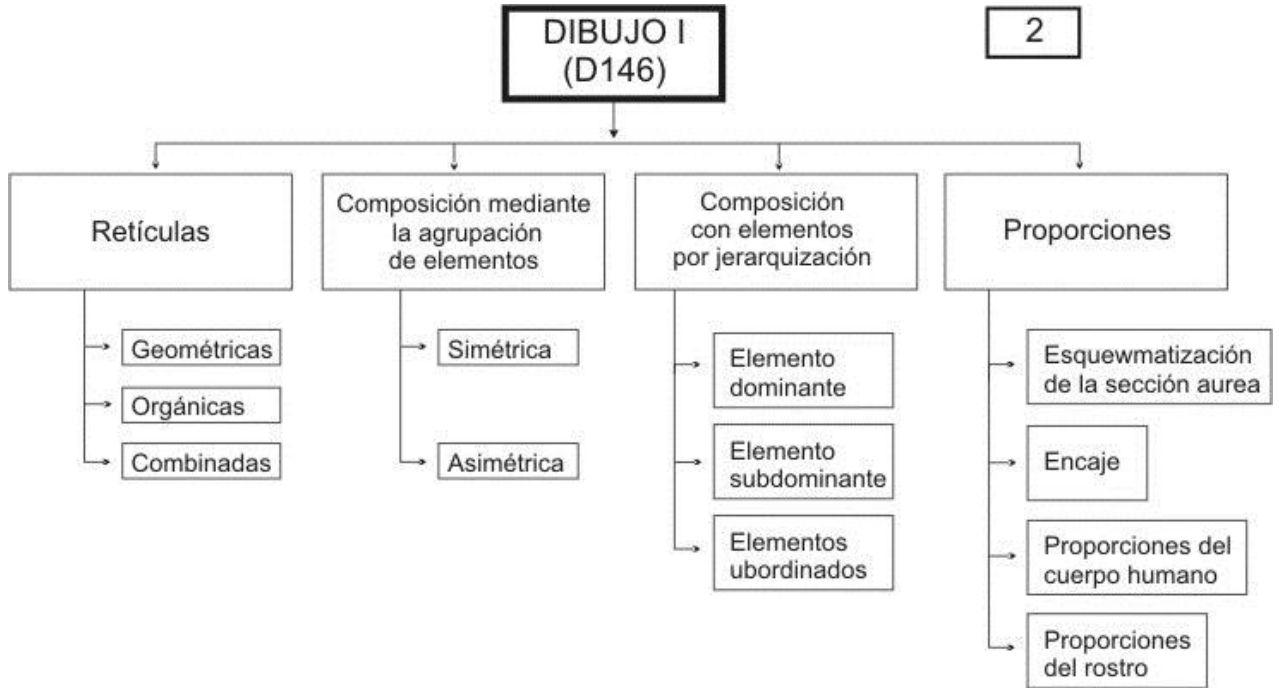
DIBUJO I
(D146)

2

Retículas

Geométricas

Orgánicas

Combinadas

Composición mediante la agrupación de elementos

Simétrica

Asimétrica

Composición con elementos por jerarquización

Elemento dominante

Elemento subdominante

Elementos ubordinados

Proporciones

Esquewmatización de la sección aurea

Encaje

Proporciones del cuerpo humano

Proporciones del rostro